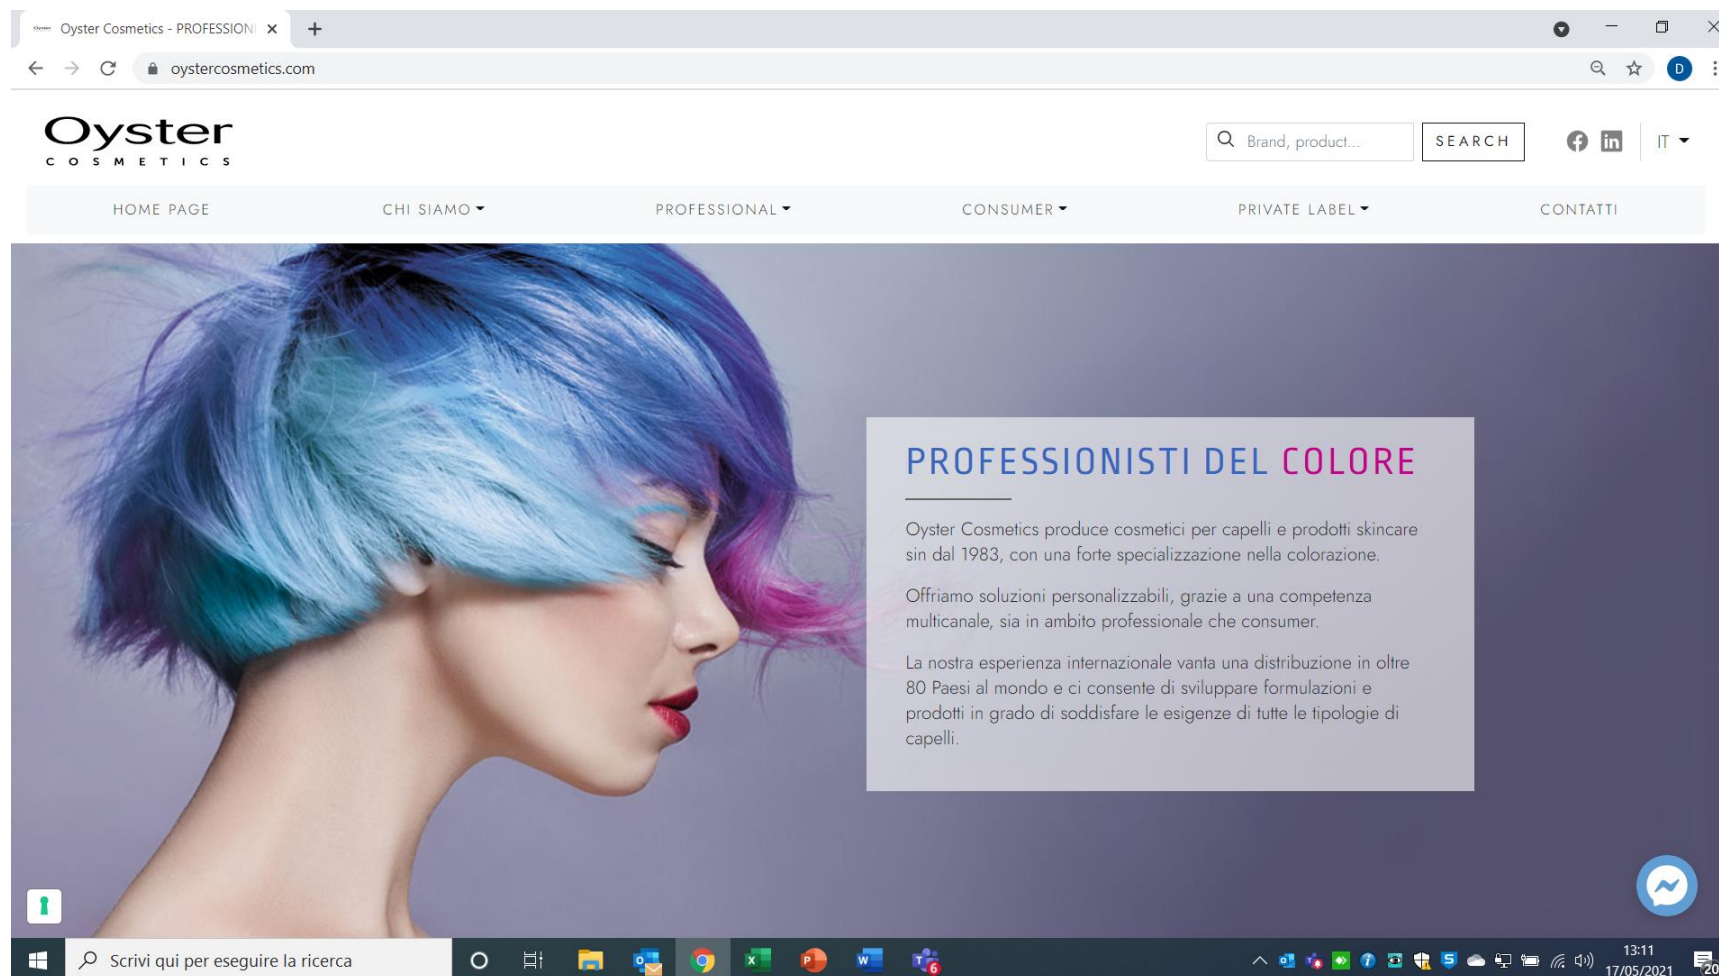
Oyster Cosmetics - PROFESSIONI ×
+
oystercosmetics.com
D

Oyster
COSMETICS

Brand, product...
SEARCH
IT

HOME PAGE
CHI SIAMO
PROFESSIONAL
CONSUMER
PRIVATE LABEL
CONTATTI

PROFESSIONISTI DEL COLORE

Oyster Cosmetics produce cosmetici per capelli e prodotti skincare sin dal 1983, con una forte specializzazione nella colorazione.

Offriamo soluzioni personalizzabili, grazie a una competenza multicanale, sia in ambito professionale che consumer.

La nostra esperienza internazionale vanta una distribuzione in oltre 80 Paesi al mondo e ci consente di sviluppare formulazioni e prodotti in grado di soddisfare le esigenze di tutte le tipologie di capelli.

Scrivi qui per eseguire la ricerca
13:11
17/05/2021